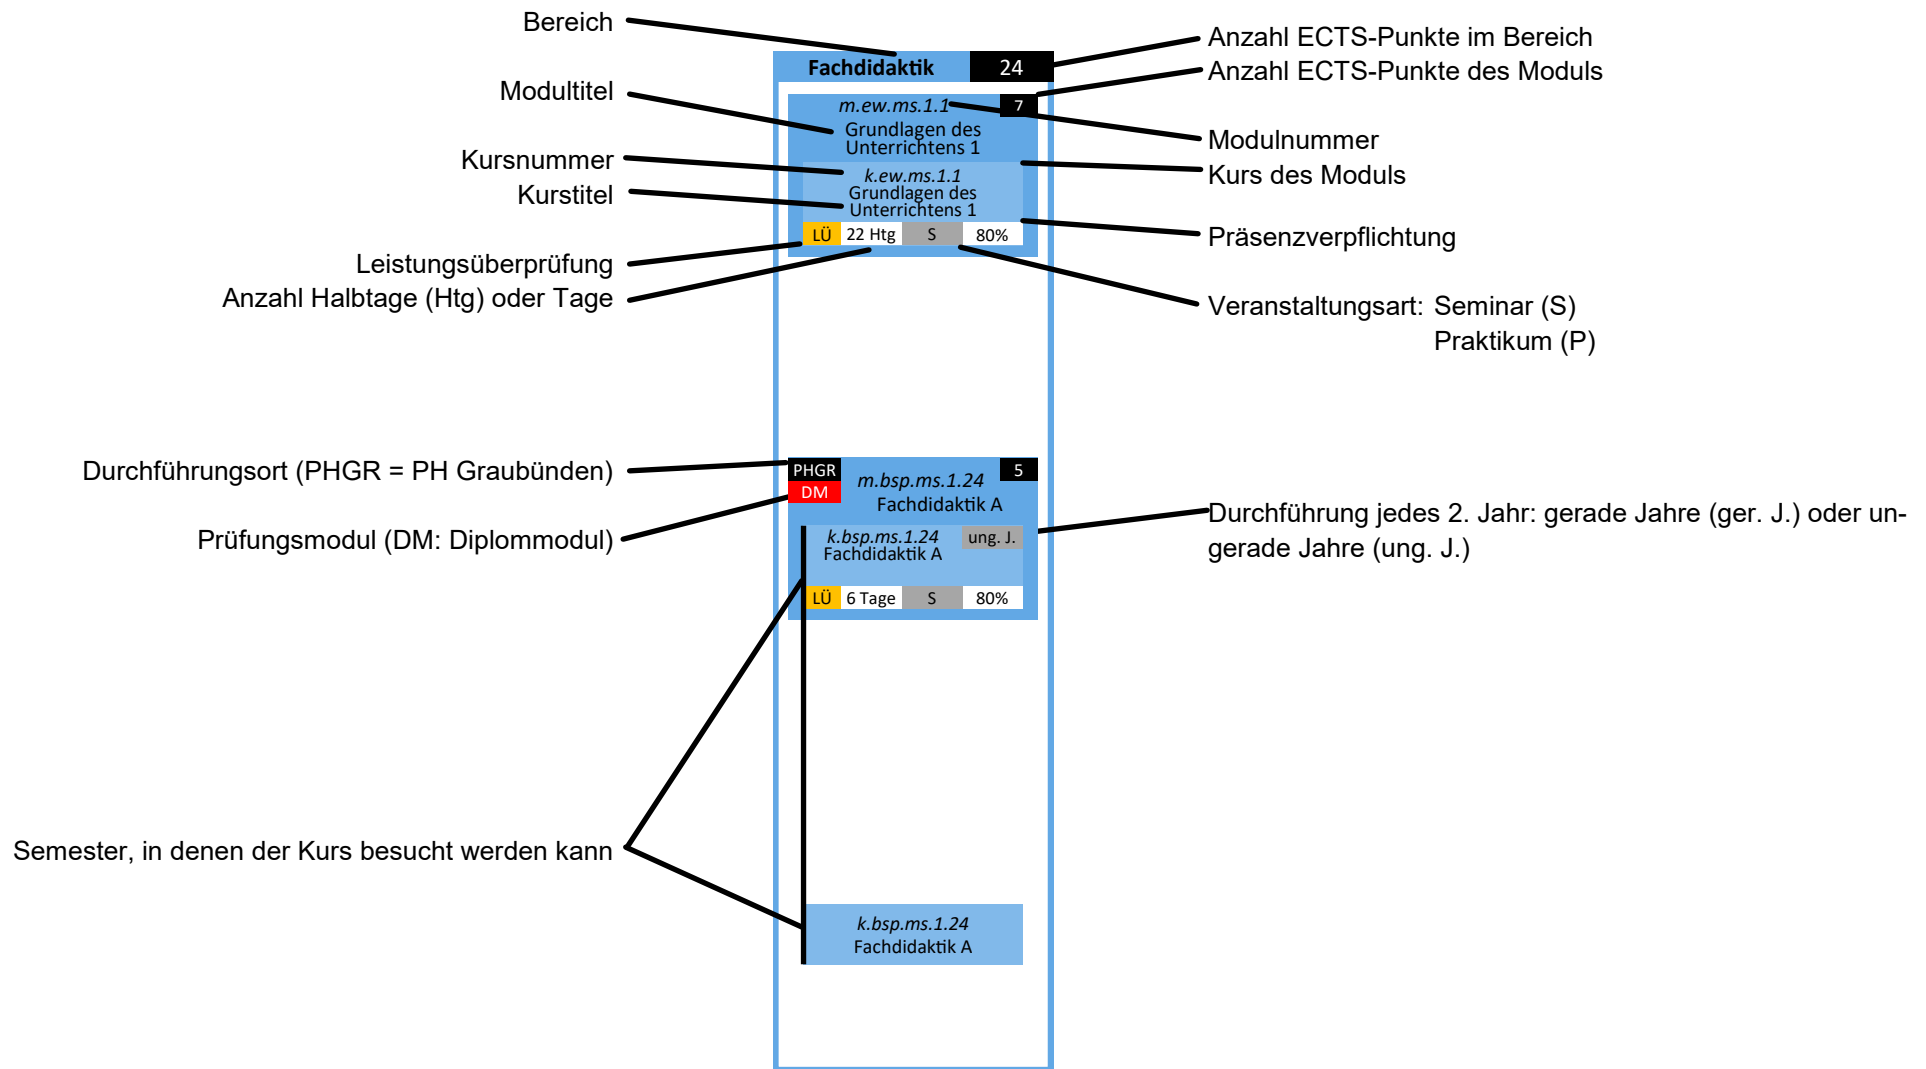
Bereich

Fachdidaktik 24

Anzahl ECTS-Punkte im Bereich

Anzahl ECTS-Punkte des Moduls

Modultitel

m.ew.ms.1.1 7

Grundlagen des Unterrichtens 1

Modulnummer

Kursnummer

k.ew.ms.1.1

Kurs des Moduls

Kurstitel

Grundlagen des Unterrichtens 1

LÜ 22 Htg S 80%

Präsenzverpflichtung

Leistungsüberprüfung

Anzahl Halbtage (Htg) oder Tage

Veranstaltungsart: Seminar (S)
Praktikum (P)

Durchführungsort (PHGR = PH Graubünden)

PHGR 5

m.bsp.ms.1.24

DM

Fachdidaktik A

Prüfungsmodul (DM: Diplommodul)

Durchführung jedes 2. Jahr: gerade Jahre (ger. J.) oder ungerade Jahre (ung. J.)

k.bsp.ms.1.24 ung. J.

Fachdidaktik A

LÜ 6 Tage S 80%

Semester, in denen der Kurs besucht werden kann

k.bsp.ms.1.24

Fachdidaktik A